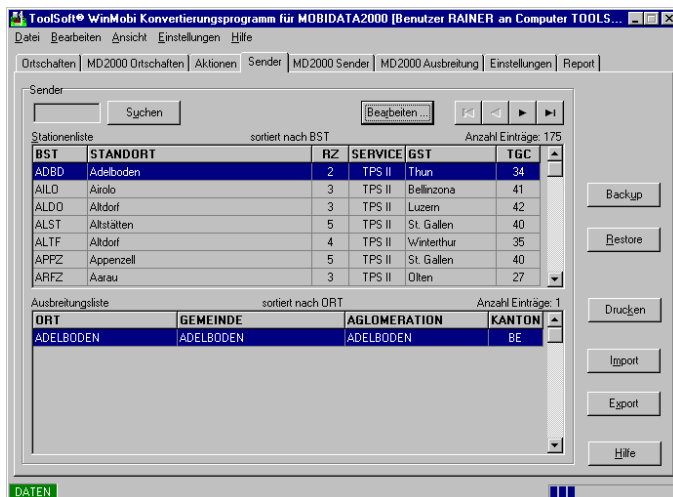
ToolSoft® WinMobi Konvertierungsprogramm für MOBIDATA2000 [Benutzer RAINER an Computer TOOLS...

Datei Bearbeiten Ansicht Einstellungen Hilfe

Ortschaften | MD2000 Ortschaften | Aktionen | Sender | MD2000 Sender | MD2000 Ausbreitung | Einstellungen | Report

Sender

Suchen

Bearbeiten...

Stationenliste sortiert nach BST Anzahl Einträge: 175

| BST | STANDORT | RZ | SERVICE | GST | TGC |
|---|---|---|---|---|---|
| ADBD | Adelboden | 2 | TPS II | Thun | 34 |
| AILO | Airolo | 3 | TPS II | Bellinzona | 41 |
| ALDO | Altdorf | 3 | TPS II | Luzern | 42 |
| ALST | Altstätten | 5 | TPS II | St. Gallen | 40 |
| ALTF | Altdorf | 4 | TPS II | Winterthur | 35 |
| APPZ | Appenzell | 5 | TPS II | St. Gallen | 40 |
| ARFZ | Aarau | 3 | TPS II | Olten | 27 |

Ausbreitungsliste sortiert nach ORT Anzahl Einträge: 1

| ORT | GEMEINDE | AGLOMERATION | KANTON |
|---|---|---|---|
| ADELBODEN | ADELBODEN | ADELBODEN | BE |

Backup

Restore

Drucken

Import

Export

Hilfe

DATEN